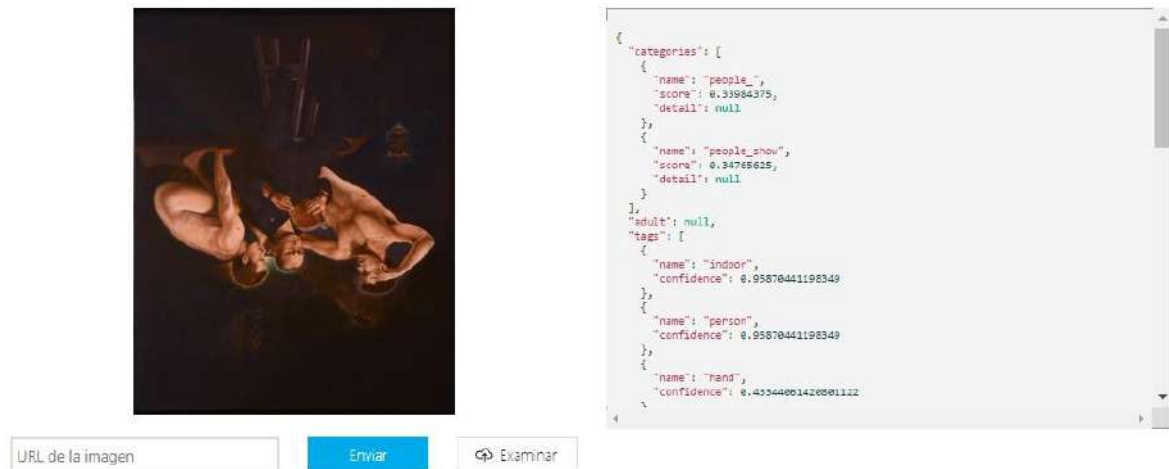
{
  "categories": [
    {
      "name": "people_",
      "score": 0.33984375,
      "detail": null
    },
    {
      "name": "people_show",
      "score": 0.34765625,
      "detail": null
    }
  ],
  "adult": null,
  "tags": [
    {
      "name": "indoor",
      "confidence": 0.95870441198349
    },
    {
      "name": "person",
      "confidence": 0.95870441198349
    },
    {
      "name": "hand",
      "confidence": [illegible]
    }

URL de la imagen

Enviar

Examinar